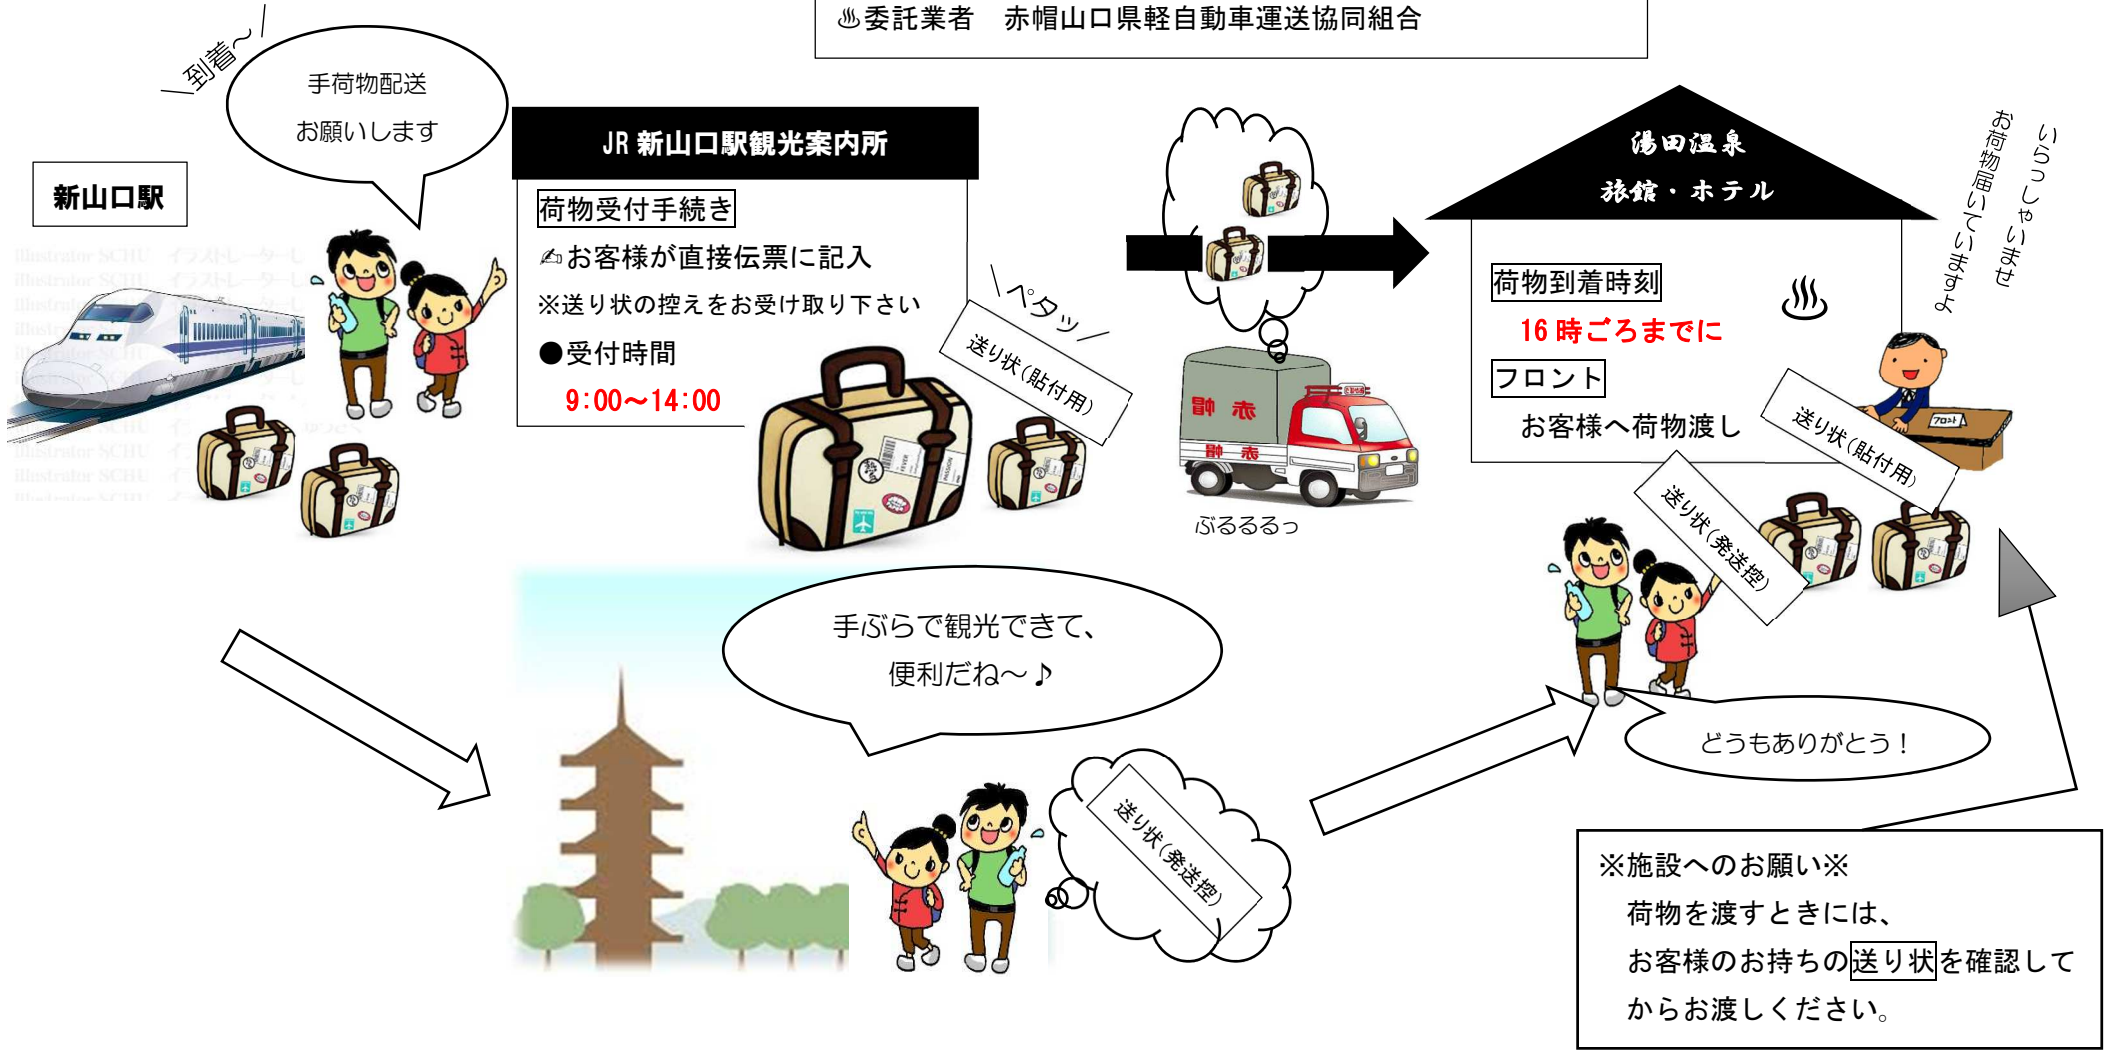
♨委託業者　赤帽山口県軽自動車運送協同組合

＼到着〜／

手荷物配送
お願いします

新山口駅

JR 新山口駅観光案内所

荷物受付手続き
✍お客様が直接伝票に記入
※送り状の控えをお受け取り下さい
●受付時間
9:00〜14:00

＼ペタッ／

送り状(貼付用)

赤帽

赤帽

ぶるるるっ

湯田温泉
旅館・ホテル

荷物到着時刻
16 時ごろまでに
フロント
お客様へ荷物渡し

♨

いらっしゃいませ
お荷物届いていますよ

フロント

送り状(貼付用)

送り状(発送控)

手ぶらで観光できて、
便利だね〜♪

送り状(発送控)

どうもありがとう！

※施設へのお願い※
荷物を渡すときには、
お客様のお持ちの送り状を確認して
からお渡しください。